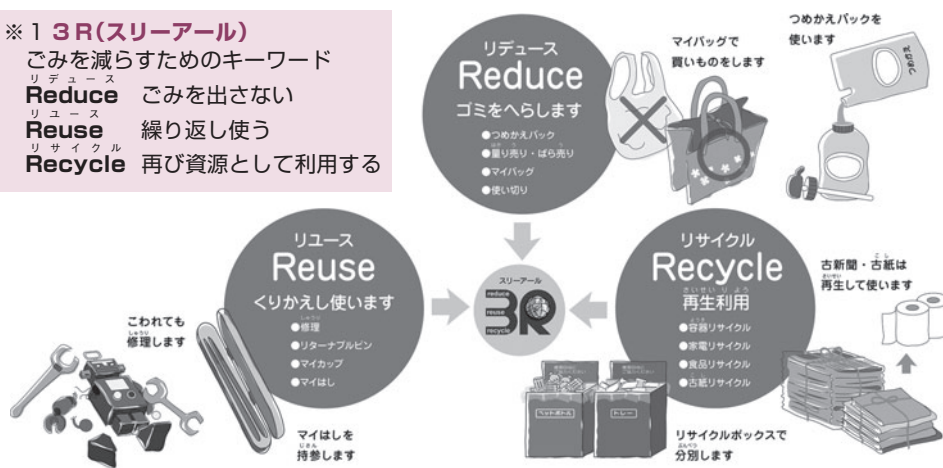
※1 3R(スリーアール)
ごみを減らすためのキーワード
リデュース
Reduce ごみを出さない
リユース
Reuse 繰り返し使う
リサイクル
Recycle 再び資源として利用する

リデュース
Reduce
ゴミをへらします
●つめかえパック
●量り売り・ばら売り
●マイバッグ
●使い切り

マイバッグで
買いものをします

つめかえパックを
使います

つめかえ

リユース
Reuse
くりかえし使います
●修理
●リターナブルビン
●マイカップ
●マイはし

スリーアール
reduce
reuse
recycle
3R

リサイクル
Recycle
再生利用
●容器リサイクル
●家電リサイクル
●食品リサイクル
●古紙リサイクル

古新聞・古紙は
再生して使います

こわれても
修理します

マイはしを
持参します

ペットボトル
トレー

リサイクルボックスで
分別します